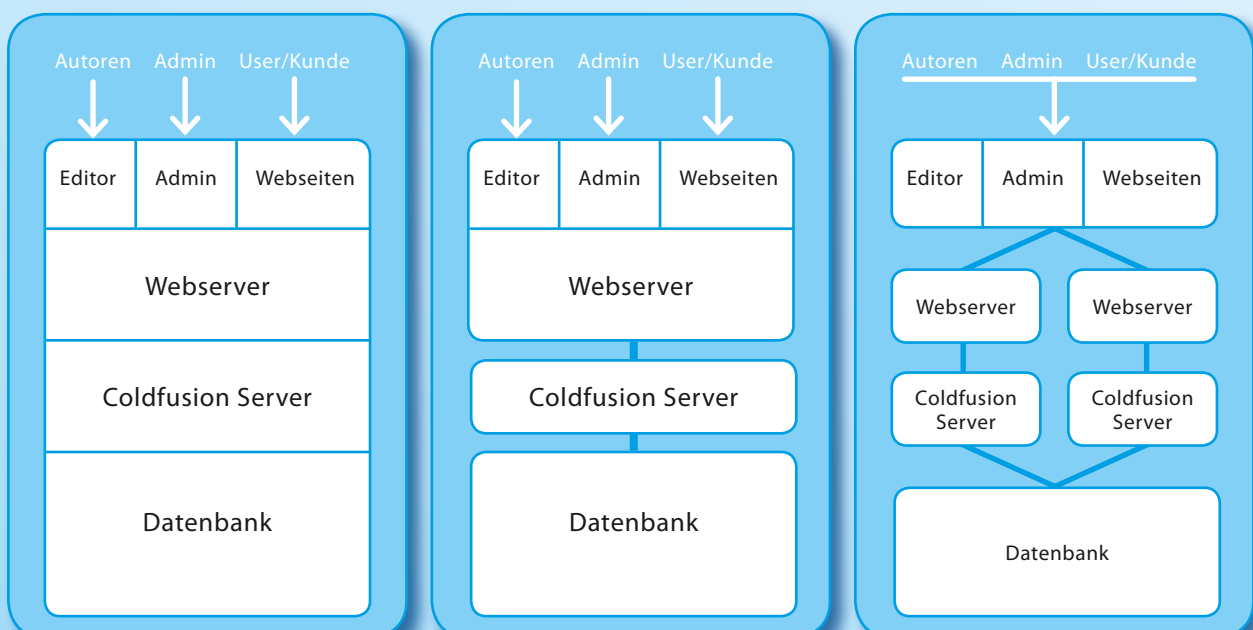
Autoren Admin User/Kunde

Editor | Admin | Webseiten

Webserver

Coldfusion Server

Datenbank

Autoren Admin User/Kunde

Editor | Admin | Webseiten

Webserver

Coldfusion Server

Datenbank

Autoren Admin User/Kunde

Editor | Admin | Webseiten

Webserver

Webserver

Coldfusion Server

Coldfusion Server

Datenbank